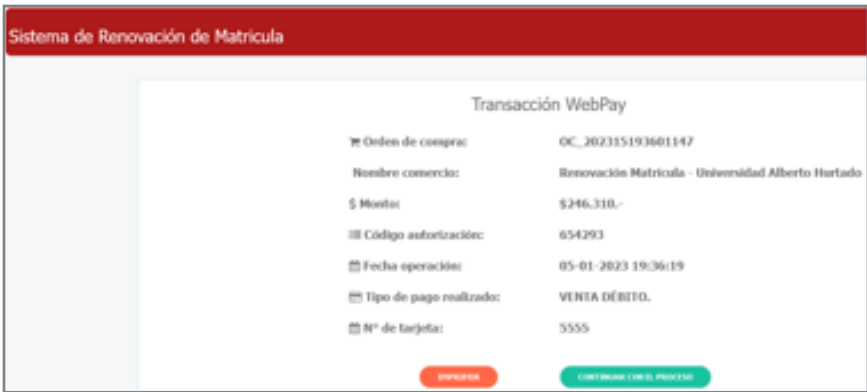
Sistema de Renovación de Matricula

Transacción WebPay

| | |
|---|---|
| Orden de compra: | OC_202315193601147 |
| Nombre comercio: | Renovación Matricula - Universidad Alberto Hurtado |
| $ Monto: | $246.310.- |
| Código autorización: | 654293 |
| Fecha operación: | 05-01-2023 19:36:19 |
| Tipo de pago realizado: | VENTA DÉBITO. |
| N° de tarjeta: | 5555 |

IMPRIMIR

CONTINUAR CON EL PROCESO